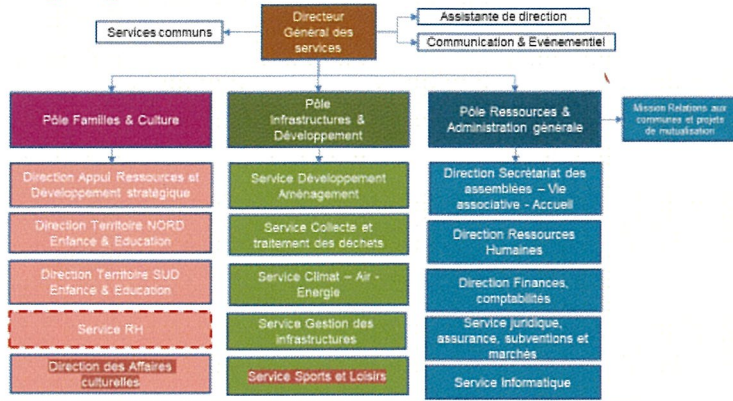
Directeur Général des services

Services communs

Assistante de direction

Communication & Evenementiel

Pôle Familles & Culture

Pôle Infrastructures & Développement

Pôle Ressources & Administration générale

Mission Relations aux communes et projets de mutualisation

Direction Appui Ressources et Développement stratégique

Direction Territoire NORD Enfance & Education

Direction Territoire SUD Enfance & Education

Service RH

Direction des Affaires culturelles

Service Développement Aménagement

Service Collecte et traitement des déchets

Service Climat – Air - Energie

Service Gestion des infrastructures

Service Sports et Loisirs

Direction Secrétariat des assemblées – Vie associative - Accueil

Direction Ressources Humaines

Direction Finances, comptabilités

Service juridique, assurance, subventions et marchés

Service Informatique